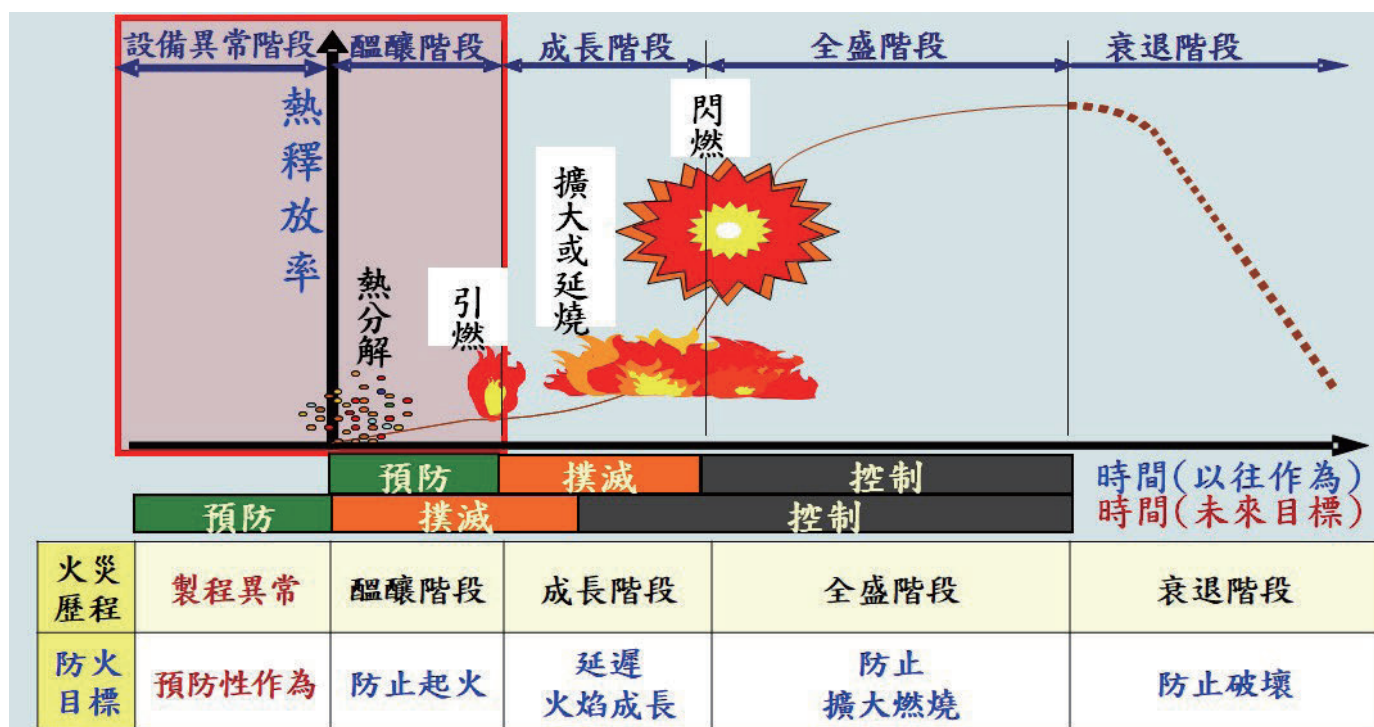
設備異常階段 醞釀階段 成長階段 全盛階段 衰退階段

熱釋放率

閃燃

擴大或延燒

熱分解

引燃

預防 撲滅 控制 時間(以往作為)

預防 撲滅 控制 時間(未來目標)

| 火災歷程 | 製程異常 | 醞釀階段 | 成長階段 | 全盛階段 | 衰退階段 |
|---|---|---|---|---|---|
| 防火目標 | 預防性作為 | 防止起火 | 延遲火焰成長 | 防止擴大燃燒 | 防止破壞 |